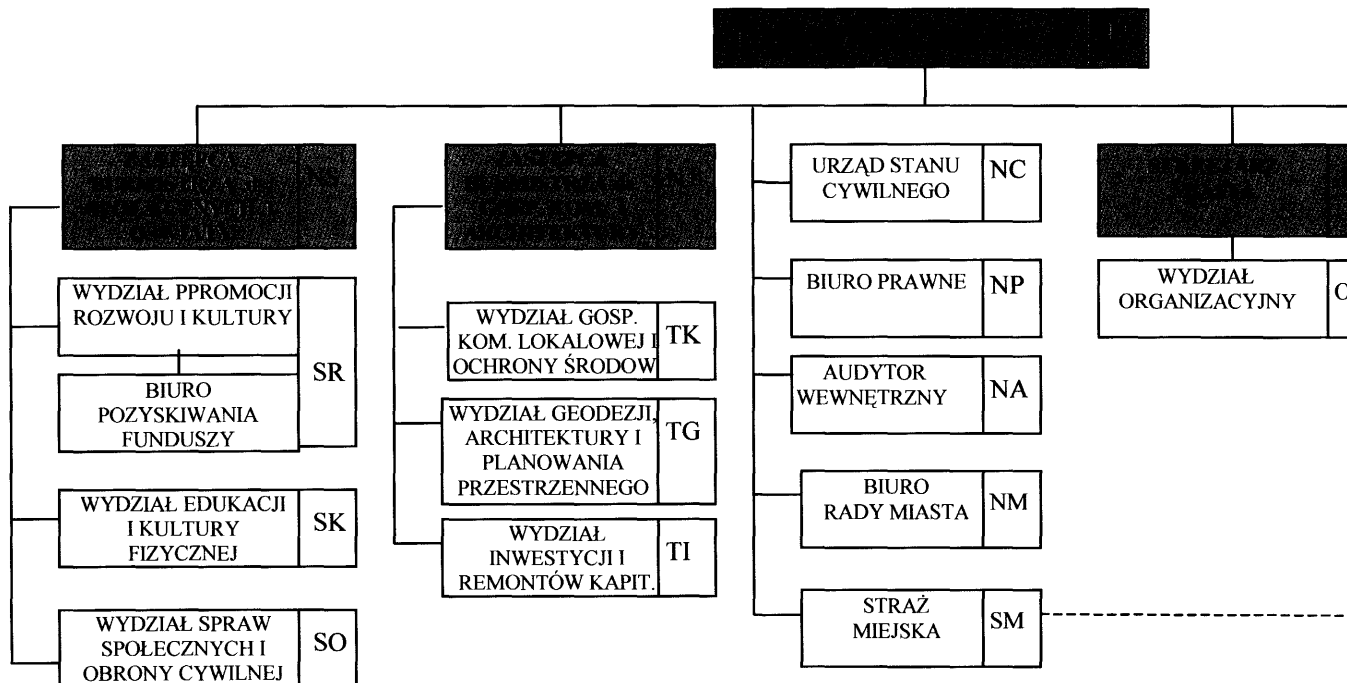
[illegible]

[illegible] NS

WYDZIAŁ PPROMOCJI ROZWOJU I KULTURY

BIURO POZYSKIWANIA FUNDUSZY

SR

WYDZIAŁ EDUKACJI I KULTURY FIZYCZNEJ SK

WYDZIAŁ SPRAW SPOŁECZNYCH I OBRONY CYWILNEJ SO

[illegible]

WYDZIAŁ GOSP. KOM. LOKALOWEJ I OCHRONY ŚRODOW TK

WYDZIAŁ GEODEZJI, ARCHITEKTURY I PLANOWANIA PRZESTRZENNEGO TG

WYDZIAŁ INWESTYCJI I REMONTÓW KAPIT. TI

URZĄD STANU CYWILNEGO NC

BIURO PRAWNE NP

AUDYTOR WEWNĘTRZNY NA

BIURO RADY MIASTA NM

STRAŻ MIEJSKA SM

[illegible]

WYDZIAŁ ORGANIZACYJNY C